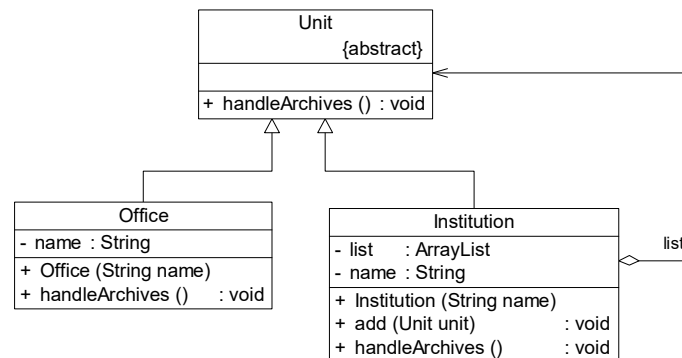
Unit
{abstract}

+ handleArchives () : void

Office
- name : String
+ Office (String name)
+ handleArchives () : void

Institution
- list : ArrayList
- name : String
+ Institution (String name)
+ add (Unit unit) : void
+ handleArchives () : void

list